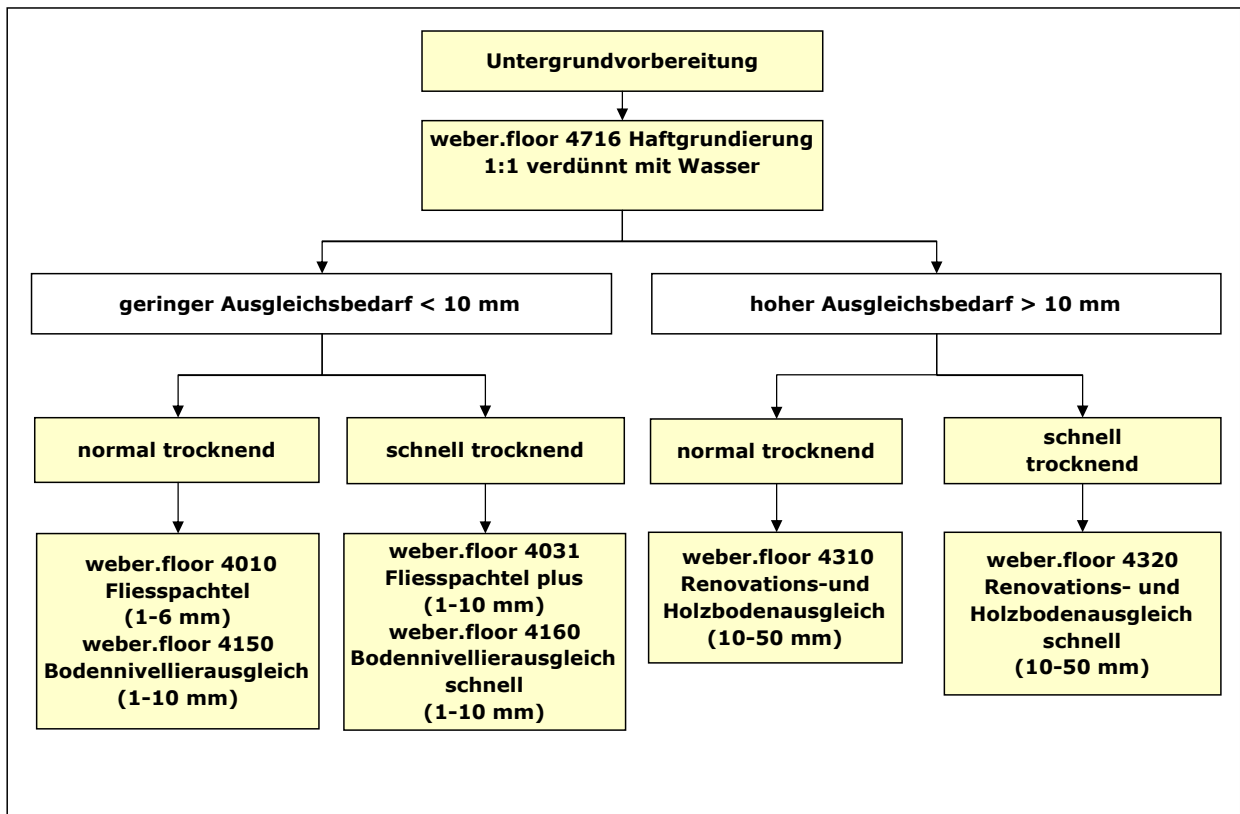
Untergrundvorbereitung

weber.floor 4716 Haftgrundierung 1:1 verdünnt mit Wasser

geringer Ausgleichsbedarf < 10 mm

hoher Ausgleichsbedarf > 10 mm

normal trocknend

schnell trocknend

normal trocknend

schnell trocknend

weber.floor 4010 Fliesspachtel (1-6 mm) weber.floor 4150 Bodennivellierausgleich (1-10 mm)

weber.floor 4031 Fliesspachtel plus (1-10 mm) weber.floor 4160 Bodennivellierausgleich schnell (1-10 mm)

weber.floor 4310 Renovations-und Holzbodenausgleich (10-50 mm)

weber.floor 4320 Renovations- und Holzbodenausgleich schnell (10-50 mm)